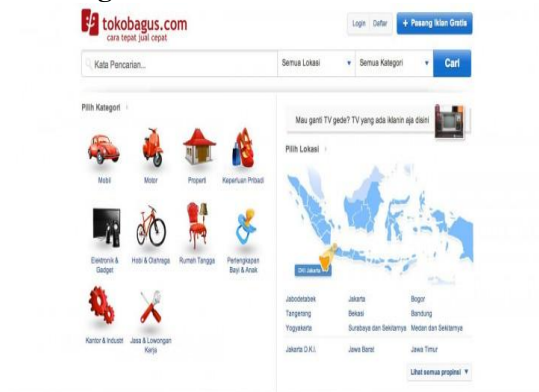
tokobagus.com
cara tepat jual cepat

Login Daftar + Pasang Iklan Gratis

Kata Pencarian... Semua Lokasi Semua Kategori Cari

Pilih Kategori

Mobil
Motor
Properti
Keperluan Pribadi
Elektronik & Gadget
Hobi & Olahraga
Rumah Tangga
Perlengkapan Bayi & Anak
Kantor & Industri
Jasa & Lowongan Kerja

Mau ganti TV gede? TV yang ada iklanin aja disini

Pilih Lokasi

DKI Jakarta

| Jabodetabek | Jakarta | Bogor |
|---|---|---|
| Tangerang | Bekasi | Bandung |
| Yogyakarta | Surabaya dan Sekitarnya | Medan dan Sekitarnya |
| Jakarta D.K.I. | Jawa Barat | Jawa Timur |

Lihat semua propinsi